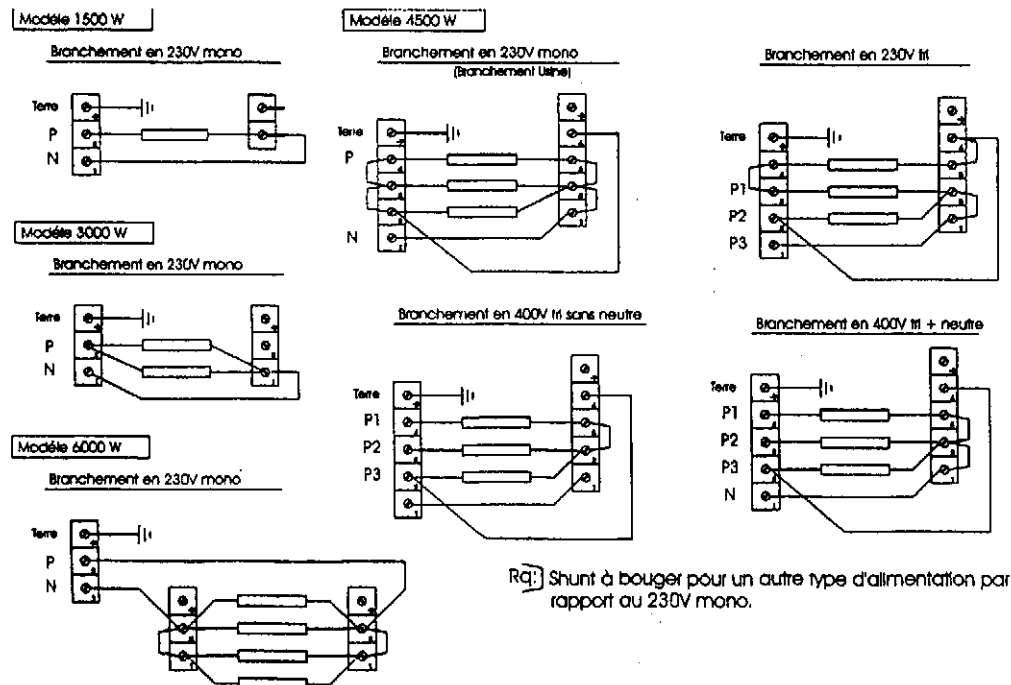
Modèle 1500 W

Branchement en 230V mono

Terre
P
N

Modèle 4500 W

Branchement en 230V mono
(Branchement Usine)

Terre
P
N

Branchement en 230V tri

Terre
P1
P2
P3

Modèle 3000 W

Branchement en 230V mono

Terre
P
N

Branchement en 400V tri sans neutre

Terre
P1
P2
P3

Branchement en 400V tri + neutre

Terre
P1
P2
P3
N

Modèle 6000 W

Branchement en 230V mono

Terre
P
N

Rq: Shunt à bouger pour un autre type d'alimentation par rapport au 230V mono.